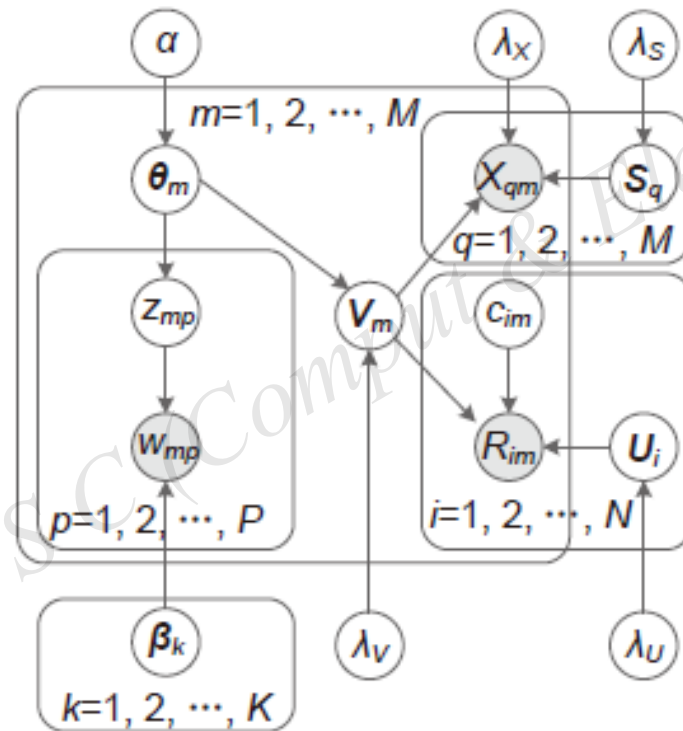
$\alpha$

$\lambda_X$

$\lambda_S$

$m=1, 2, \cdots, M$

$\boldsymbol{\theta}_m$

$X_{qm}$

$\boldsymbol{S}_q$

$q=1, 2, \cdots, M$

$z_{mp}$

$\boldsymbol{V}_m$

$c_{im}$

$w_{mp}$

$R_{im}$

$\boldsymbol{U}_i$

$p=1, 2, \cdots, P$

$i=1, 2, \cdots, N$

$\boldsymbol{\beta}_k$

$\lambda_V$

$\lambda_U$

$k=1, 2, \cdots, K$

SCI (Comput & El